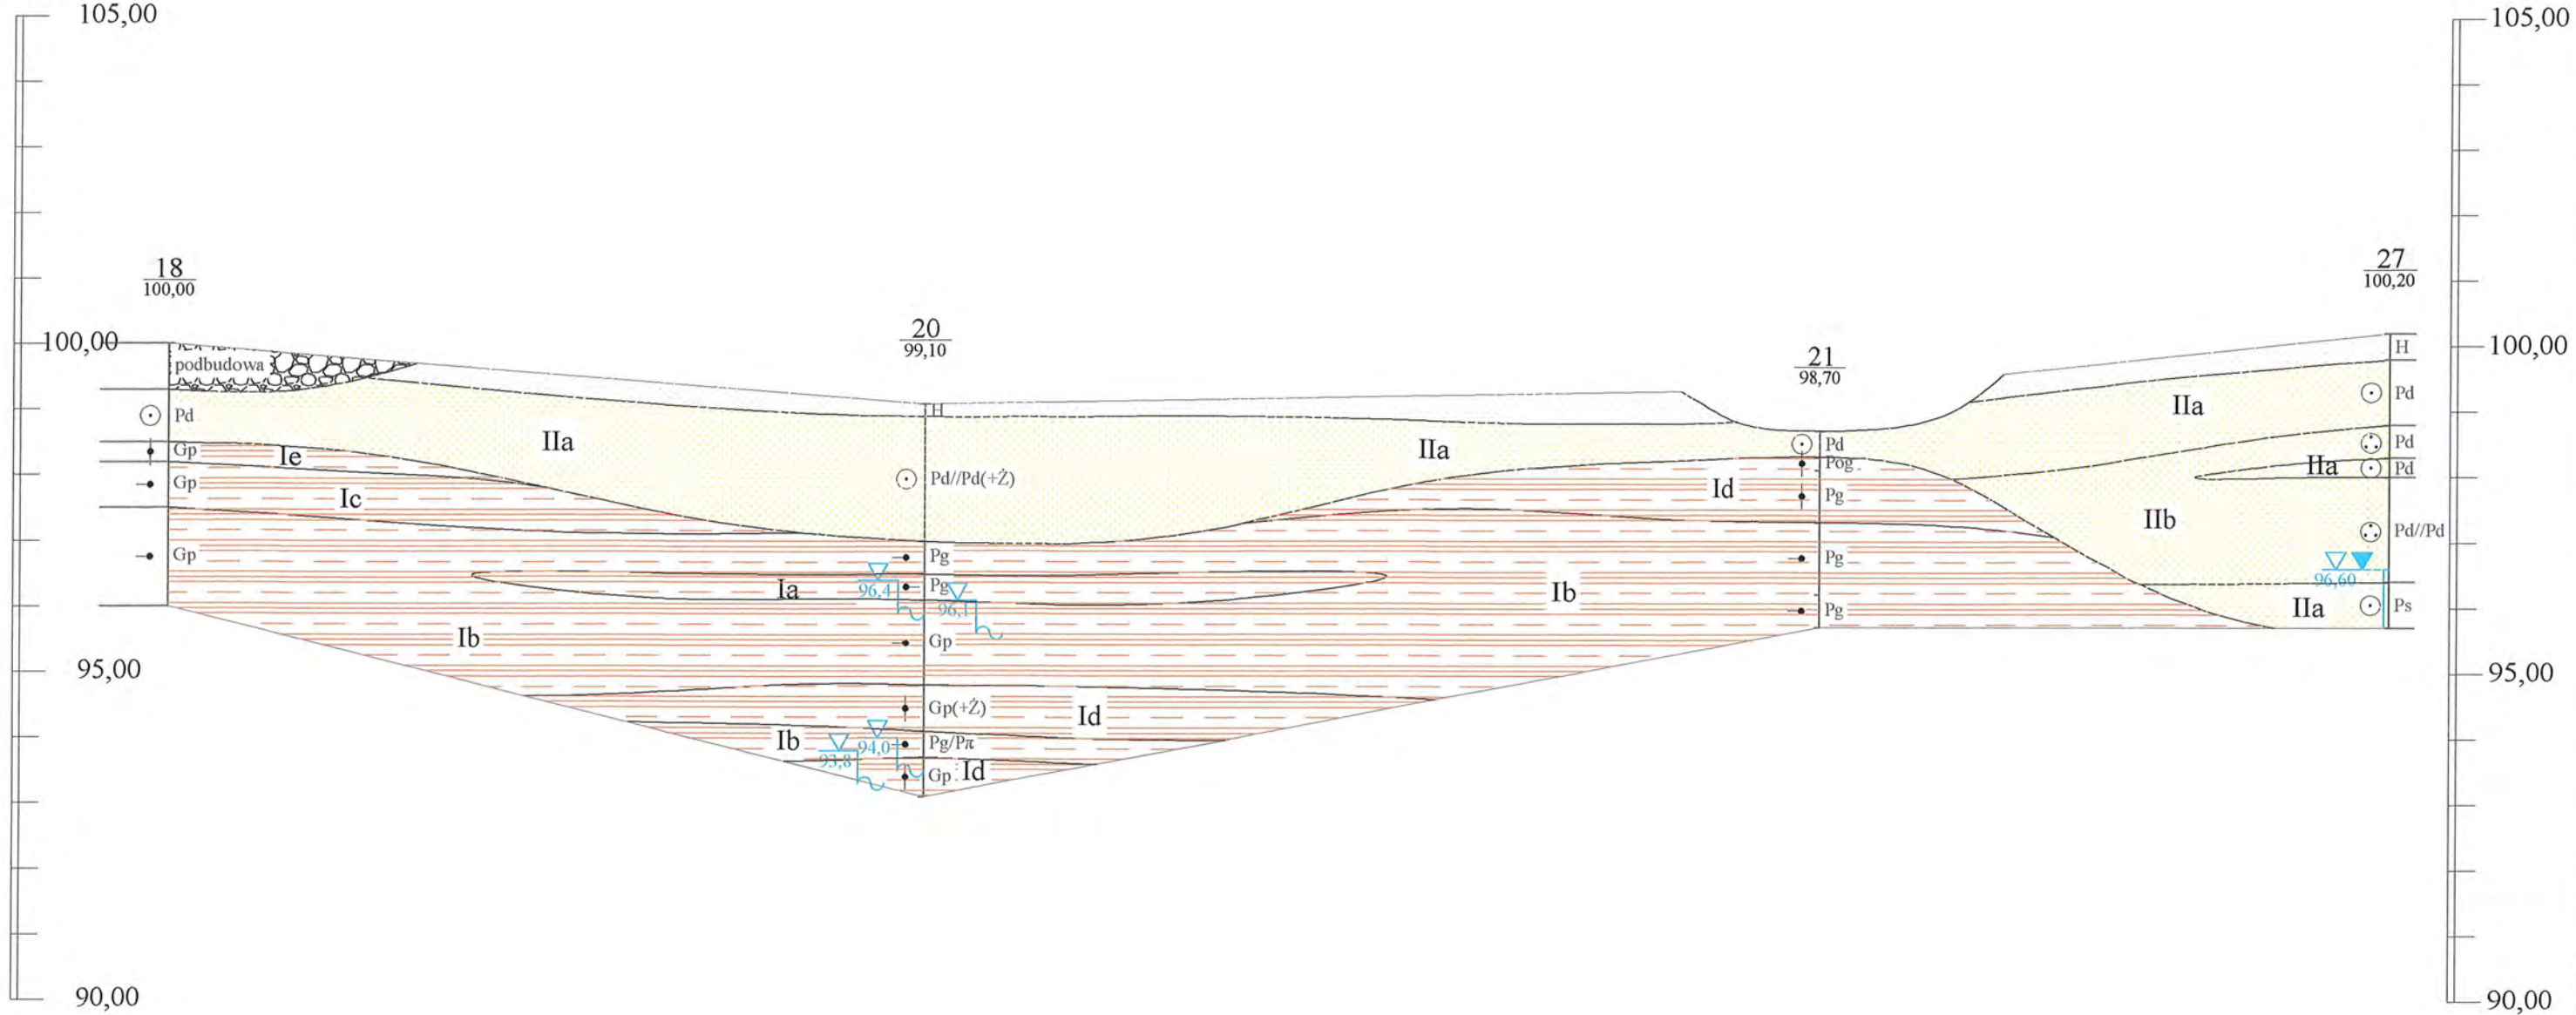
105,00

100,00

95,00

90,00

18
100,00

podbudowa

Pd
Gp
Gp
Gp

Ie
Ic
IIa

20
99,10

H
Pd//Pd(+Ż)
Pg
Pg
96,4
96,1
Gp
Gp(+Ż)
Pg/Pπ
94,0
93,8
Gp

Ia
Ib
Ib
Id
Id

IIa
Ib

21
98,70

Pd
Pog
Pg
Pg
Pg
Id

27
100,20

H
Pd
Pd
Pd
Pd//Pd
96,60
Ps

IIa
IIa
IIb
IIa

105,00

100,00

95,00

90,00